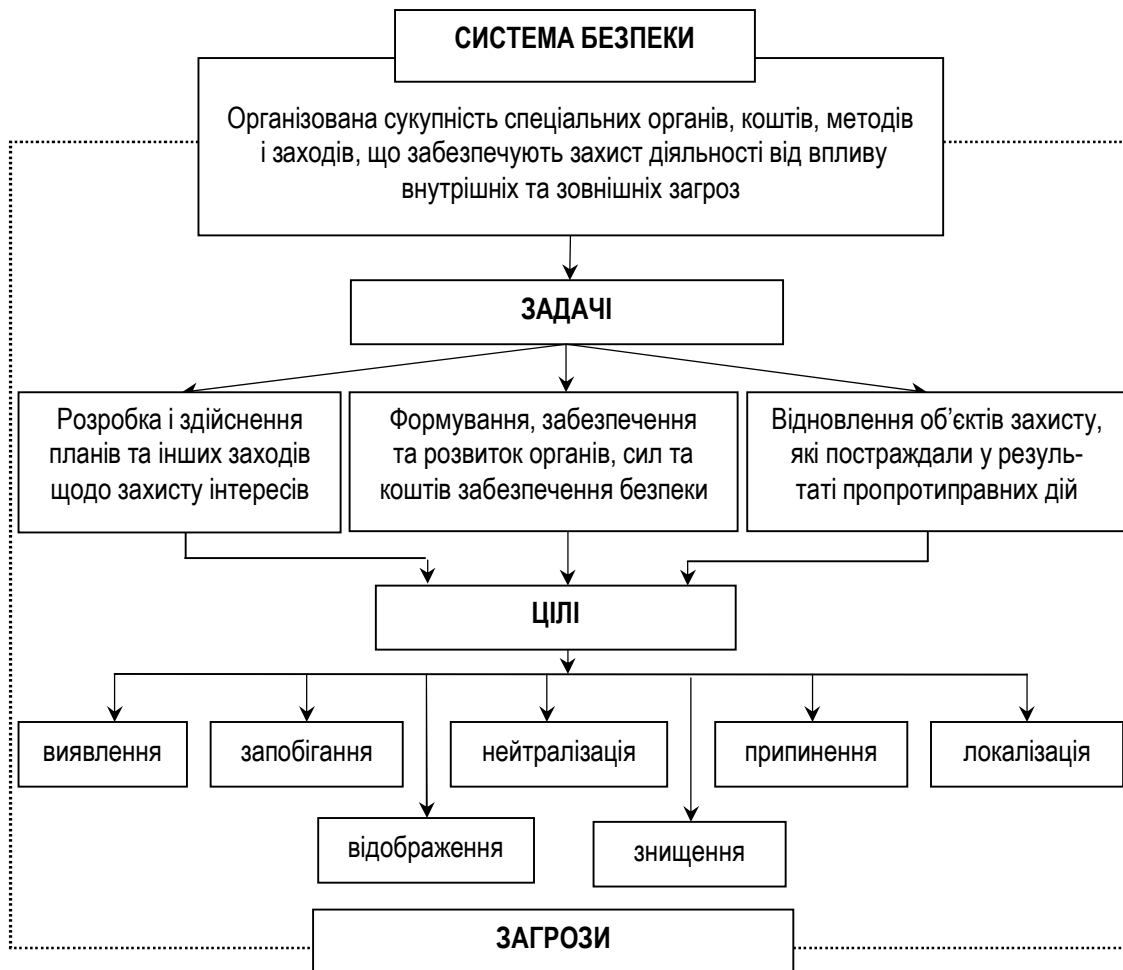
СИСТЕМА БЕЗПЕКИ

Організована сукупність спеціальних органів, коштів, методів і заходів, що забезпечують захист діяльності від впливу внутрішніх та зовнішніх загроз

ЗАДАЧІ

Розробка і здійснення планів та інших заходів щодо захисту інтересів

Формування, забезпечення та розвиток органів, сил та коштів забезпечення безпеки

Відновлення об'єктів захисту, які постраждали у результаті пропротиправних дій

ЦІЛІ

виявлення

запобігання

нейтралізація

припинення

локалізація

відображення

знищення

ЗАГРОЗИ